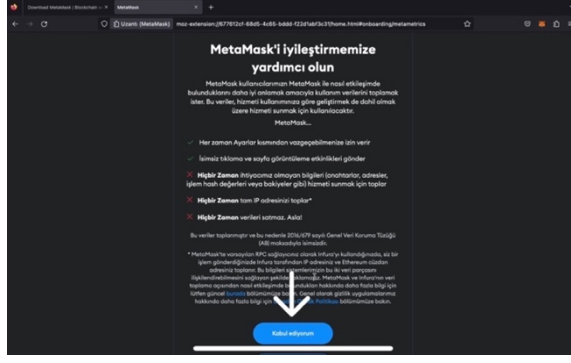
Download MetaMask | Blockchain ... ×   MetaMask ×   +

Uzantı (MetaMask)   moz-extension://677612cf-88d5-4c65-b8dd-f22d1abf3c31/home.html#onboarding/metametrics

MetaMask'i iyileştirmemize yardımcı olun

MetaMask kullanıcılarının MetaMask ile nasıl etkileşimde bulunduklarını daha iyi anlamak amacıyla kullanım verilerini toplamak ister. Bu veriler, hizmeti kullanımınıza göre geliştirmek de dahil olmak üzere hizmeti sunmak için kullanılacaktır.

MetaMask...

Her zaman Ayarlar kısmından vazgeçebilmenize izin verir

İsimsiz tıklama ve sayfa görüntüleme etkinlikleri gönder

Hiçbir Zaman ihtiyacımız olmayan bilgileri (anahtarlar, adresler, işlem hash değerleri veya bakiyeler gibi) hizmeti sunmak için toplar

Hiçbir Zaman tam IP adresinizi toplar*

Hiçbir Zaman verileri satmaz. Asla!

Bu veriler toplanmıştır ve bu nedenle 2016/679 sayılı Genel Veri Koruma Tüzüğü (AB) maksadıyla isimsizdir.

* MetaMask'te varsayılan RPC sağlayıcınız olarak Infura'yı kullandığınızda, siz bir işlem gönderdiğinizde Infura tarafından IP adresiniz ve Ethereum cüzdan adresiniz toplanır. Bu bilgileri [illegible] bu iki veri parçasını ilişkilendirebilmesini sağlayan şekilde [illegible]. MetaMask ve Infura'nın veri toplama açısından nasıl etkileşimde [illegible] hakkında daha fazla bilgi için lütfen güncel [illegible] bölümümüze bakın. Genel olarak gizlilik uygulamalarımız hakkında daha fazla bilgi için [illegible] Politikası bölümümüze bakın.

Kabul ediyorum